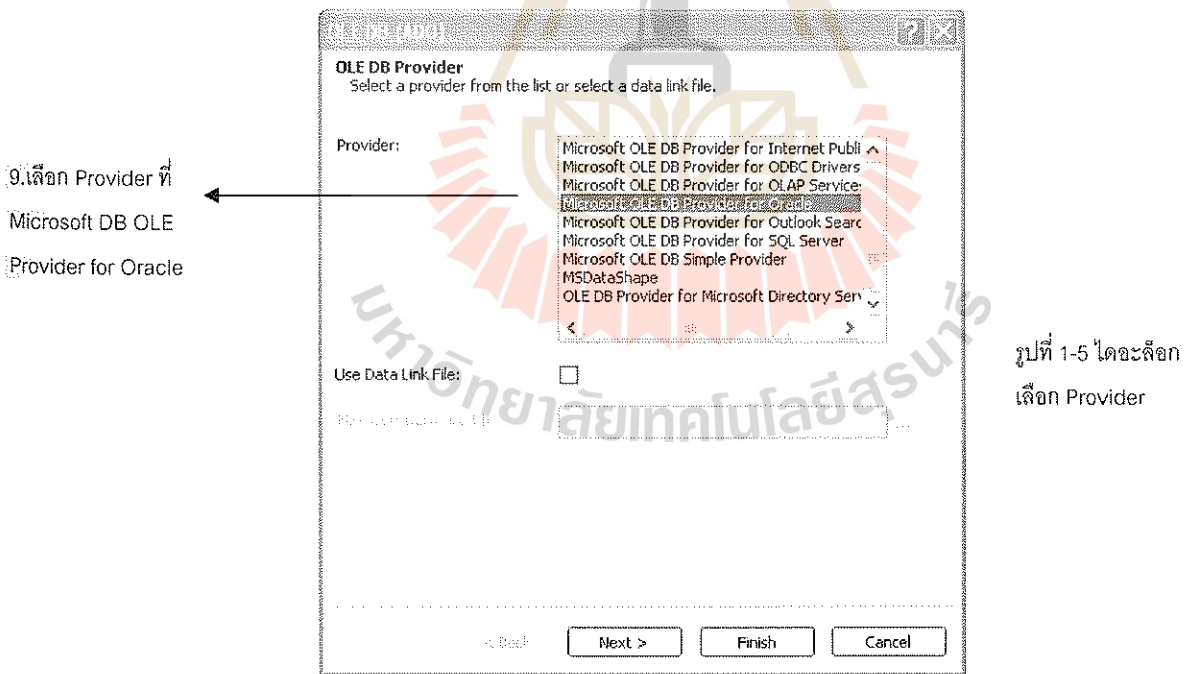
OLE DB (ADO)

OLE DB Provider
Select a provider from the list or select a data link file.

Provider:

Microsoft OLE DB Provider for Internet Publi
Microsoft OLE DB Provider for ODBC Drivers
Microsoft OLE DB Provider for OLAP Service:
Microsoft OLE DB Provider for Oracle
Microsoft OLE DB Provider for Outlook Searc
Microsoft OLE DB Provider for SQL Server
Microsoft OLE DB Simple Provider
MSDataShape
OLE DB Provider for Microsoft Directory Serv

9.เลือก Provider ที่ Microsoft DB OLE Provider for Oracle

Use Data Link File:

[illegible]

< Back

Next >

Finish

Cancel

รูปที่ 1-5 ไดอะล็อก เลือก Provider

มหาวิทยาลัยเทคโนโลยีสุรนารี